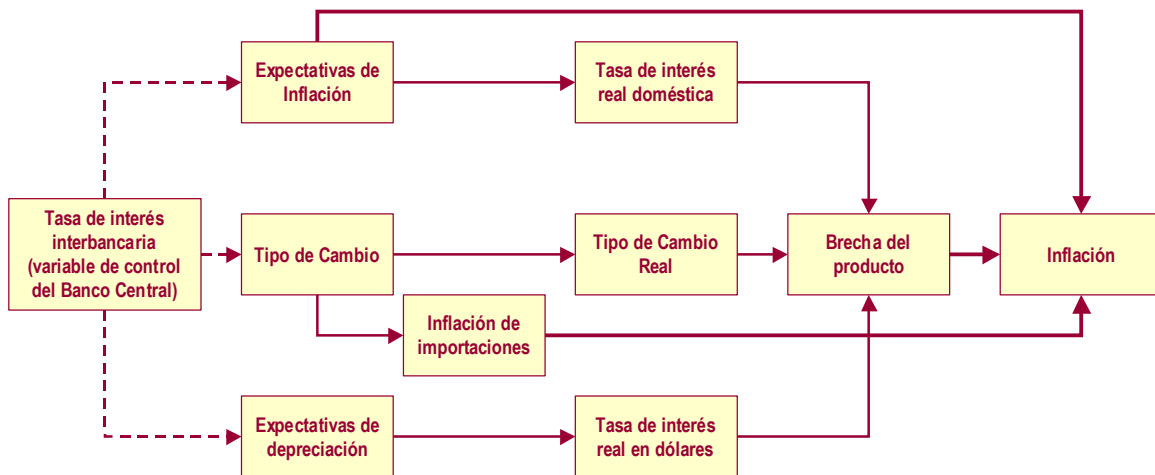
Expectativas de Inflación

Tasa de interés real doméstica

Tasa de interés interbancaria (variable de control del Banco Central)

Tipo de Cambio

Tipo de Cambio Real

Brecha del producto

Inflación

Inflación de importaciones

Expectativas de depreciación

Tasa de interés real en dólares